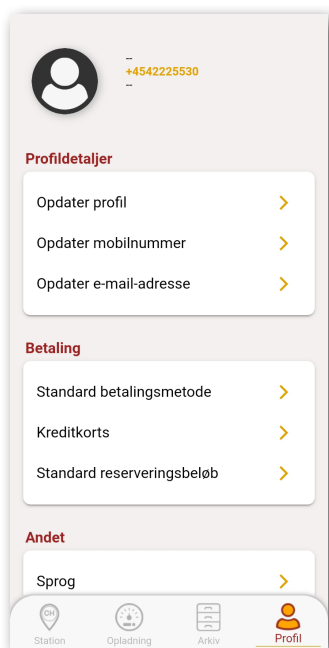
--
+4542225530
--

Profildetaljer

Opdater profil

Opdater mobilnummer

Opdater e-mail-adresse

Betaling

Standard betalingsmetode

Kreditkorts

Standard reserveringsbeløb

Andet

Sprog

CH
Station

Opladning

Arkiv

Profil